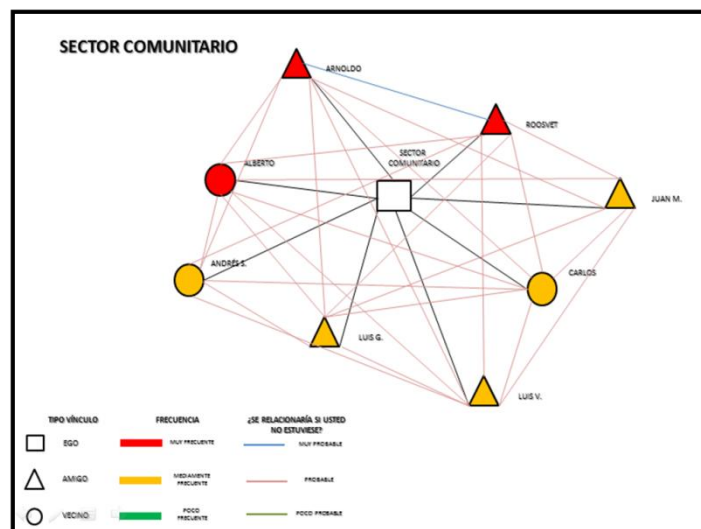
SECTOR COMUNITARIO

ARNOLDO

ROOSVET

ALBERTO

SECTOR COMUNITARIO

JUAN M.

ANDRÉS S.

CARLOS

LUIS G.

LUIS V.

TIPO VÍNCULO

EGO

AMIGO

VECINO

FRECUENCIA

MUY FRECUENTE

MEDIANAMENTE FRECUENTE

POCO FRECUENTE

¿SE RELACIONARÍA SI USTED NO ESTUVIESE?

MUY PROBABLE

PROBABLE

POCO PROBABLE